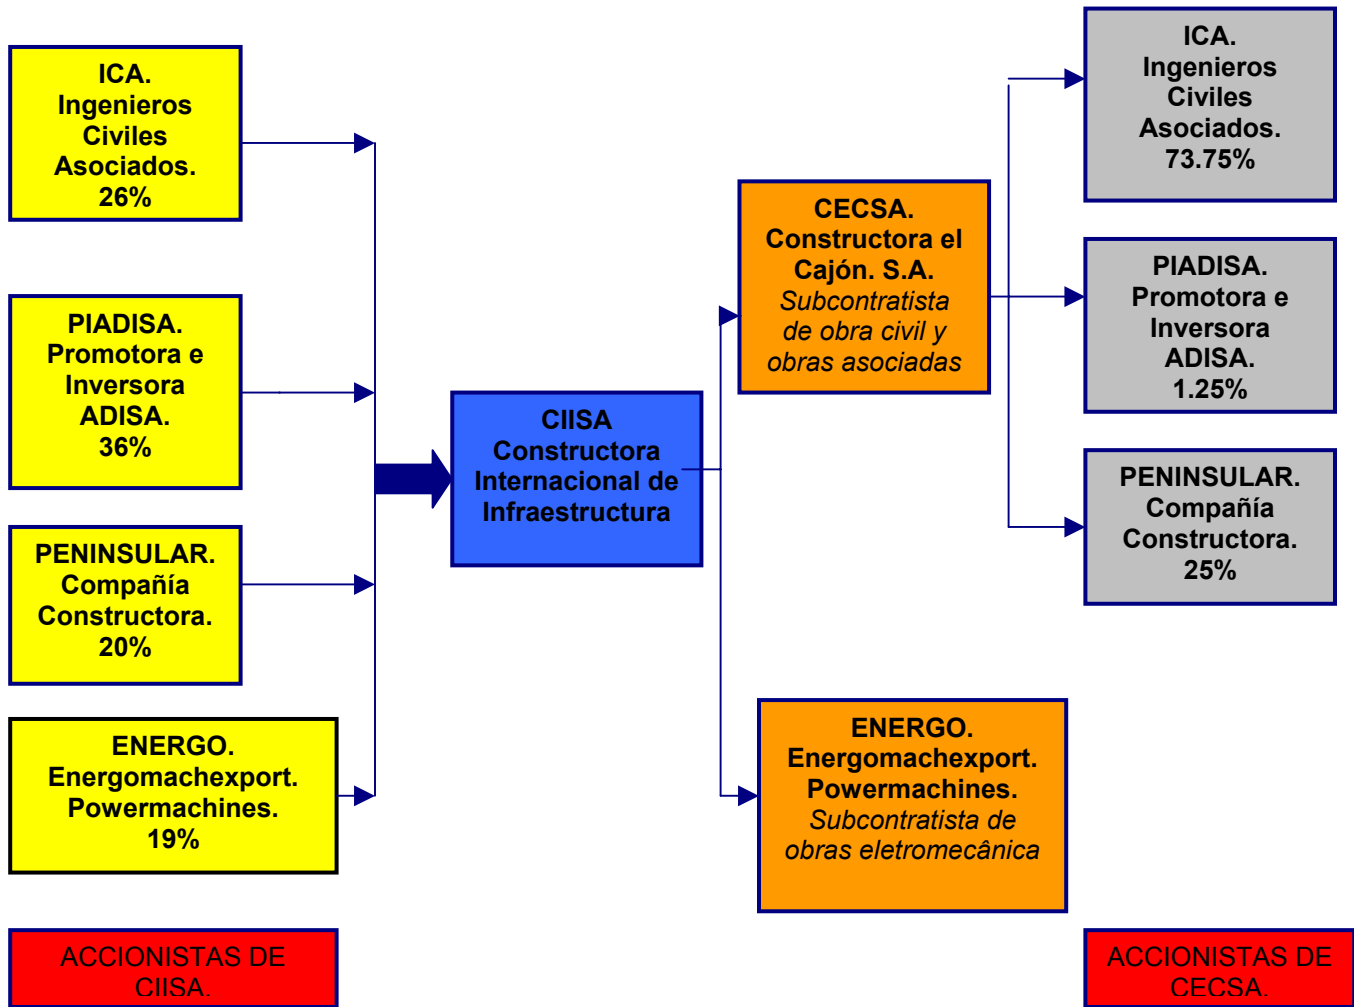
ICA.
Ingenieros
Civiles
Asociados.
26%

PIADISA.
Promotora e
Inversora
ADISA.
36%

PENINSULAR.
Compañía
Constructora.
20%

ENERGO.
Energomachexport.
Powermachines.
19%

CIISA
Constructora
Internacional de
Infraestructura

CECSA.
Constructora el
Cajón. S.A.
Subcontratista
de obra civil y
obras asociadas

ENERGO.
Energomachexport.
Powermachines.
Subcontratista de
obras eletromecânica

ICA.
Ingenieros
Civiles
Asociados.
73.75%

PIADISA.
Promotora e
Inversora
ADISA.
1.25%

PENINSULAR.
Compañía
Constructora.
25%

ACCIONISTAS DE
CIISA.

ACCIONISTAS DE
CECSA.